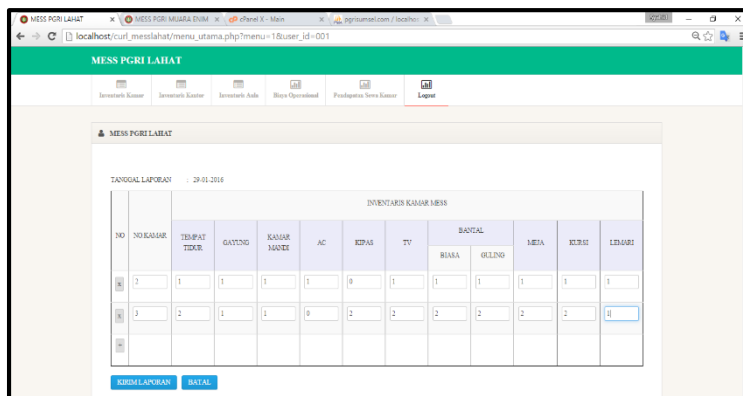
MESS PGRI LAHAT × MESS PGRI MUARA ENIM × cPanel X - Main × pgrisumsel.com / localhos ×

localhost/curl_messlahat/menu_utama.php?menu=1&user_id=001

MESS PGRI LAHAT

Inventaris Kamar | Inventaris Kantor | Inventaris Aula | Biaya Operasional | Pendapatan Sewa Kamar | Logout

MESS PGRI LAHAT

TANGGAL LAPORAN : 29-01-2016

| NO | NO KAMAR | INVENTARIS KAMAR MESS | | | | | | | | | | |
|---|---|---|---|---|---|---|---|---|---|---|---|---|
| | | TEMPAT TIDUR | GAYUNG | KAMAR MANDI | AC | KIPAS | TV | BANTAL BIASA | BANTAL GULING | MEJA | KURSI | LEMARI |
| x | 2 | 1 | 1 | 1 | 1 | 0 | 1 | 1 | 1 | 1 | 1 | 1 |
| x | 3 | 2 | 1 | 1 | 0 | 2 | 2 | 2 | 2 | 2 | 2 | 1 |
| + | | | | | | | | | | | | |

KIRIM LAPORAN BATAL